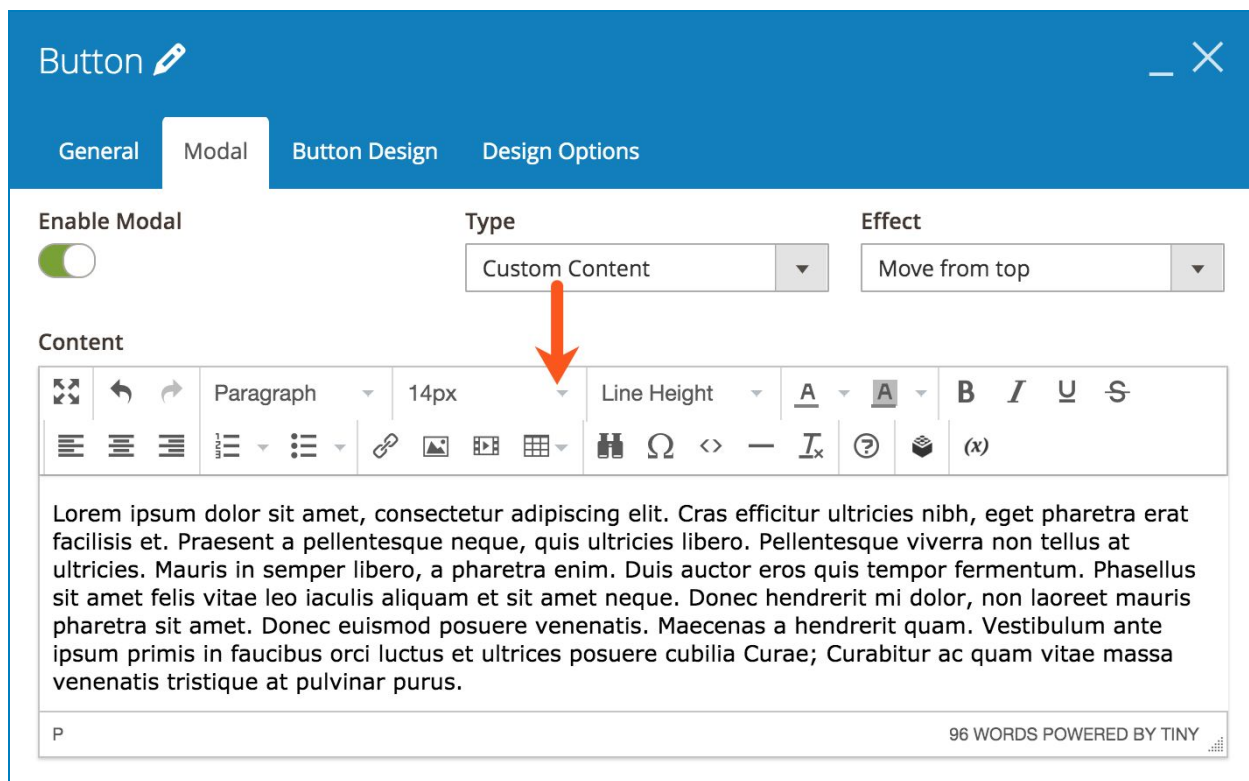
Button

General
Modal
Button Design
Design Options

Enable Modal

Type
Custom Content

Effect
Move from top

Content

Paragraph
14px
Line Height
A
A
B
I
U
S

(x)

Lorem ipsum dolor sit amet, consectetur adipiscing elit. Cras efficitur ultricies nibh, eget pharetra erat facilisis et. Praesent a pellentesque neque, quis ultricies libero. Pellentesque viverra non tellus at ultricies. Mauris in semper libero, a pharetra enim. Duis auctor eros quis tempor fermentum. Phasellus sit amet felis vitae leo iaculis aliquam et sit amet neque. Donec hendrerit mi dolor, non laoreet mauris pharetra sit amet. Donec euismod posuere venenatis. Maecenas a hendrerit quam. Vestibulum ante ipsum primis in faucibus orci luctus et ultrices posuere cubilia Curae; Curabitur ac quam vitae massa venenatis tristique at pulvinar purus.

P

96 WORDS POWERED BY TINY